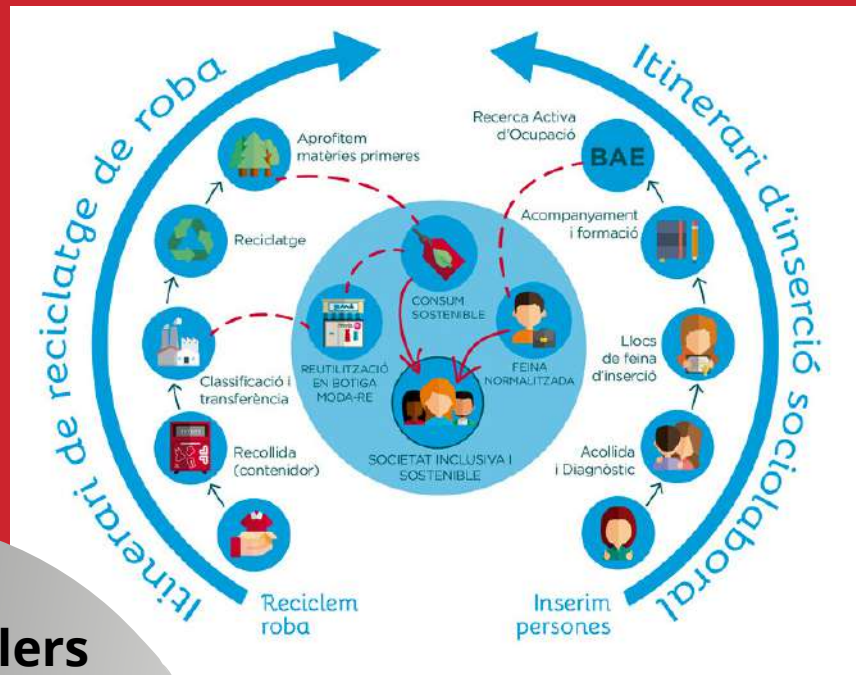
Itinerari de reciclatge de roba

Itinerari d'inserció sociolaboral

Aprofitem matèries primeres

Reciclatge

Classificació i transferència

Recollida (contenidor)

Reciclem roba

Recerca Activa d'Ocupació

BAE

Acompanyament i formació

Llocs de feina d'inserció

Acollida i Diagnòstic

Inserim persones

CONSUM SOSTENIBLE

REUTILITZACIÓ EN BOTIGA MODA-RE

FEINA NORMALITZADA

SOCIETAT INCLUSIVA I SOSTENIBLE

lers